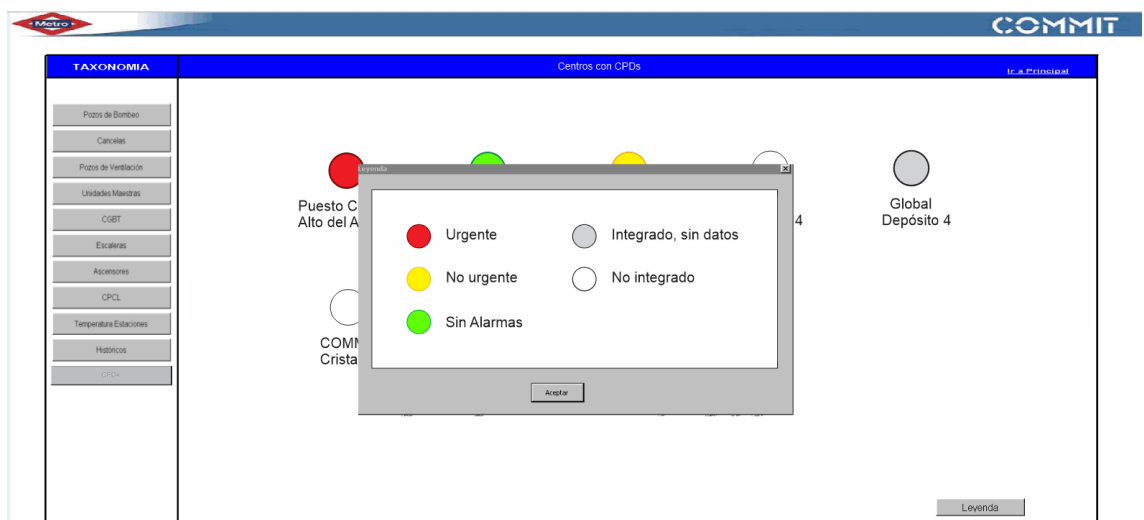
Metro

COMMIT

TAXONOMIA

Centros con CPDs

Ir a Principal

Pozos de Bombeo
Cancelas
Pozos de Ventilación
Unidades Maestras
CGBT
Escaleras
Ascensores
CPCL
Temperatura Estaciones
Históricos
CPD4

Puesto C
Alto del A

4

Global
Depósito 4

COMM
Crista

Leyenda

Urgente
Integrado, sin datos
No urgente
No integrado
Sin Alarmas

Aceptar

Leyenda